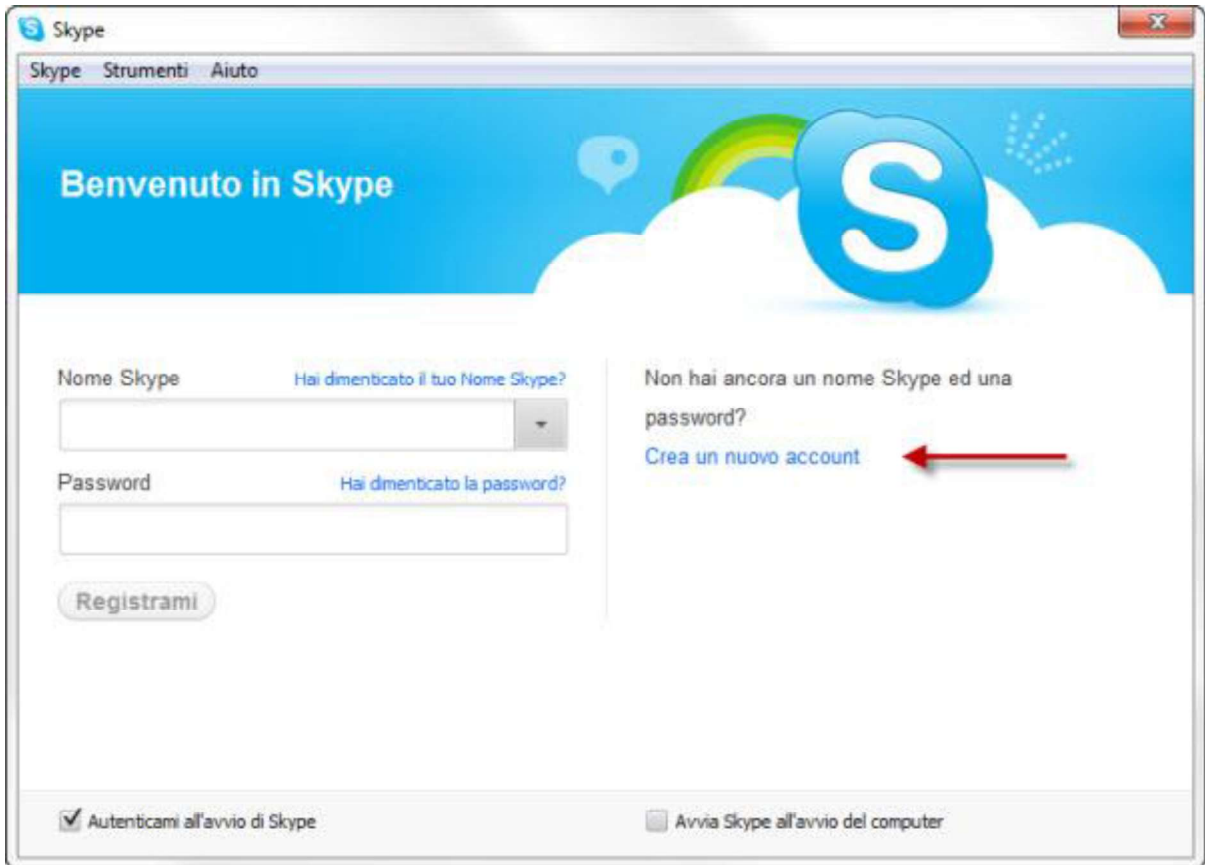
Skype

Skype Strumenti Aiuto

Benvenuto in Skype

Nome Skype Hai dimenticato il tuo Nome Skype?

Password Hai dimenticato la password?

Registrami

Non hai ancora un nome Skype ed una password?

Crea un nuovo account

Autenticami all'avvio di Skype

Avvia Skype all'avvio del computer